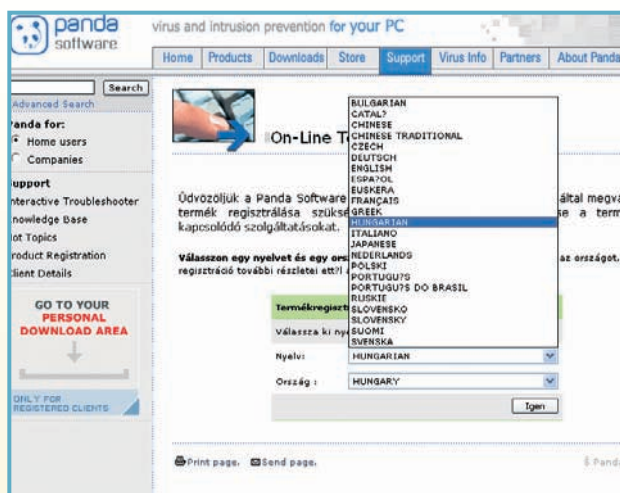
panda software

virus and intrusion prevention for your PC

Home | Products | Downloads | Store | Support | Virus Info | Partners | About Panda

Search

Advanced Search

anda for:

Home users

Companies

upport

nteractive Troubleshooter

nowledge Base

ot Topics

roduct Registration

lient Details

GO TO YOUR PERSONAL DOWNLOAD AREA

ONLY FOR REGISTERED CLIENTS

On-Line T

BULGARIAN
CATAL?
CHINESE
CHINESE TRADITIONAL
CZECH
DEUTSCH
ENGLISH
ESPA?OL
EUSKERA
FRANÇAIS
GREEK
HUNGARIAN
ITALIANO
JAPANESE
NEDERLANDS
POLSKI
PORTUGU?S
PORTUGU?S DO BRASIL
RUSKIE
SLOVENSKO
SLOVENSKY
SUOMI
SVENSKA

Üdvözöljük a Panda Software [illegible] által megva termék regisztrálása szüksé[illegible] se a term kapcsolódó szolgáltatásokat.

Válasszon egy nyelvet és egy ors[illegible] az országot. regisztráció további részletei ett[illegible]

Termékregiszt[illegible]

Válassza ki nye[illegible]

Nyelv: HUNGARIAN

Ország : HUNGARY

Igen

Print page. Send page.

© Panda